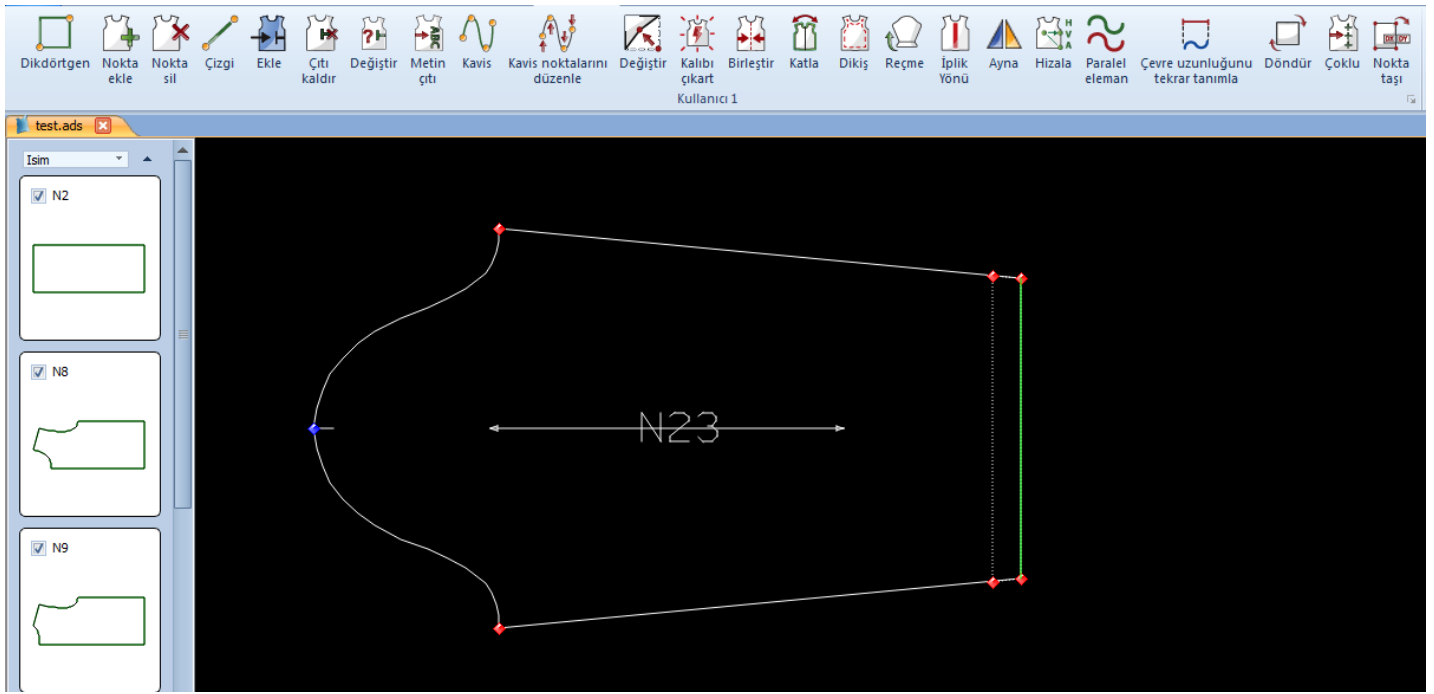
Dikdörtgen Nokta ekle Nokta sil Çizgi Ekle Çıtı kaldır Değiştir Metin çıtı Kavis Kavis noktalarını düzenle Değiştir Kalıbı çıkart Birleştir Katla Dikiş Reçme İplik Yönü Ayna Hizala Paralel eleman Çevre uzunluğunu tekrar tanımla Döndür Çoklu Nokta taşı

Kullanıcı 1

test.ads

Isim

N2

N8

N9

N23